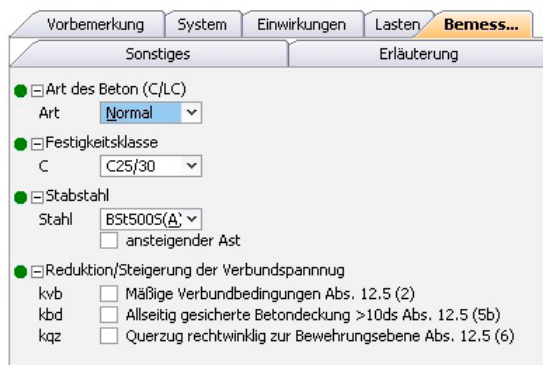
Vorbemerkung | System | Einwirkungen | Lasten | Bemess...

Sonstiges | Erläuterung

Art des Beton (C/LC)
Art Normal

Festigkeitsklasse
C C25/30

Stabstahl
Stahl BSt500S(A)
ansteigender Ast

Reduktion/Steigerung der Verbundspannnug
kvb Mäßige Verbundbedingungen Abs. 12.5 (2)
kbd Allseitig gesicherte Betondeckung >10ds Abs. 12.5 (5b)
kqz Querzug rechtwinklig zur Bewehrungsebene Abs. 12.5 (6)